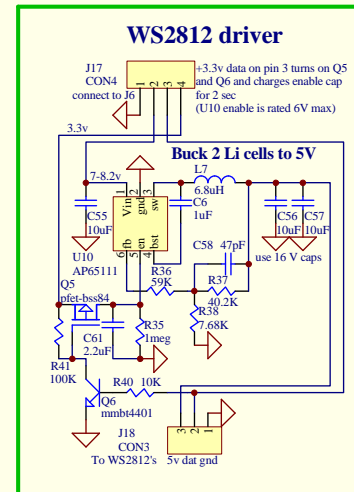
WS2812 driver

J17
CON4
connect to J6

1 2 3 4

+3.3v data on pin 3 turns on Q5 and Q6 and charges enable cap for 2 sec
(U10 enable is rated 6V max)

3.3v

Buck 2 Li cells to 5V

7-8.2v

L7
6.8uH

C55
10uF

Vin gnd sw
1 2 3

C6
1uF

U10
AP65111

6 5 4
fb en bst

C58 47pF

C56 10uF
C57 10uF

use 16 V caps

R36
59K

R37
40.2K

Q5
pfet-bss84

R38
7.68K

C61
2.2uF

R35
1meg

R41
100K

R40 10K

Q6
mmbt4401

J18
CON3
To WS2812's

3 2 1
5v dat gnd